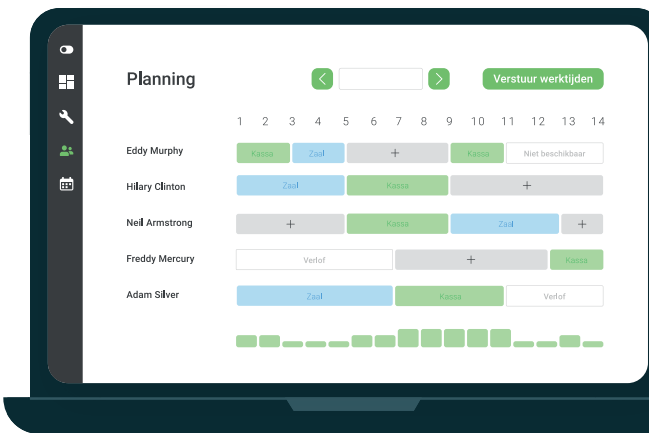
Planning

Verstuur werktijden

| | 1 | 2 | 3 | 4 | 5 | 6 | 7 | 8 | 9 | 10 | 11 | 12 | 13 | 14 |
|---|---|---|---|---|---|---|---|---|---|---|---|---|---|---|
| Eddy Murphy | Kassa | | Zaal | | + | | | | Kassa | | Niet beschikbaar | | | |
| Hilary Clinton | Zaal | | | | Kassa | | | | + | | | | | |
| Neil Armstrong | + | | | | Kassa | | | | Zaal | | | | + | |
| Freddy Mercury | Verlof | | | | | | + | | | | | | Kassa | |
| Adam Silver | Zaal | | | | | | Kassa | | | | Verlof | | | |